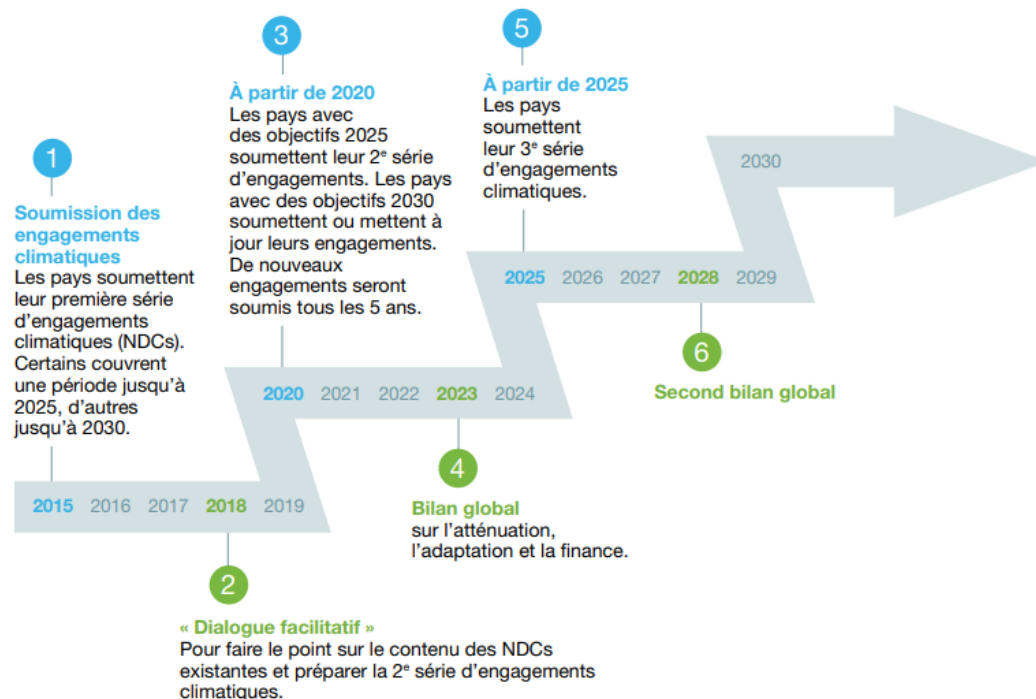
1

Soumission des engagements climatiques
Les pays soumettent leur première série d'engagements climatiques (NDCs). Certains couvrent une période jusqu'à 2025, d'autres jusqu'à 2030.

3

À partir de 2020
Les pays avec des objectifs 2025 soumettent leur 2$^e$ série d'engagements. Les pays avec des objectifs 2030 soumettent ou mettent à jour leurs engagements. De nouveaux engagements seront soumis tous les 5 ans.

5

À partir de 2025
Les pays soumettent leur 3$^e$ série d'engagements climatiques.

2030

2025 2026 2027 2028 2029

6

Second bilan global

2020 2021 2022 2023 2024

4

Bilan global
sur l'atténuation, l'adaptation et la finance.

2015 2016 2017 2018 2019

2

« Dialogue facilitatif »
Pour faire le point sur le contenu des NDCs existantes et préparer la 2$^e$ série d'engagements climatiques.